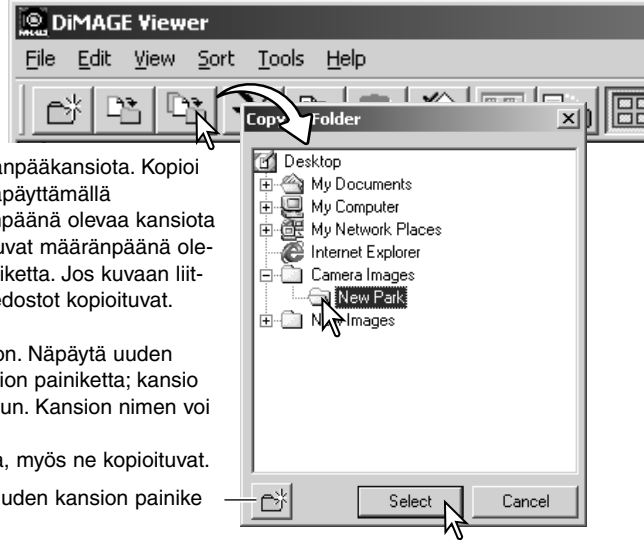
DiMAGE Viewer

File Edit View Sort Tools Help

Copy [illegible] Folder

anpääkansiota. Kopioi näpäyttämällä näpäänä olevaa kansiota uvat määränpäänä oleniketta. Jos kuvaan liitedostot kopioituvat.

on. Näpäytä uuden ion painiketta; kansio un. Kansion nimen voi

a, myös ne kopioituvat.

uuden kansion painike

Desktop
My Documents
My Computer
My Network Places
Internet Explorer
Camera Images
New Park
N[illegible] Images

Select
Cancel